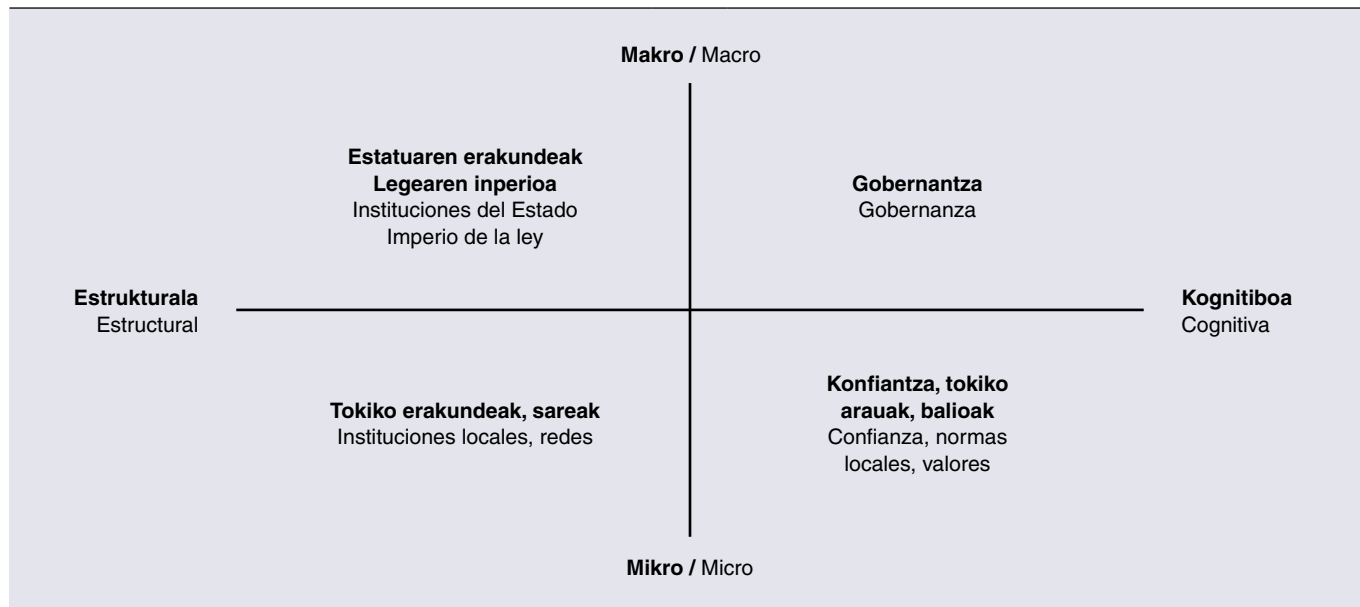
**Makro /** Macro

**Estatuaren erakundeak**
**Legearen inperioa**
Instituciones del Estado
Imperio de la ley

**Gobernantza**
Gobernanza

**Estrukturala**
Estructural

**Kognitiboa**
Cognitiva

**Tokiko erakundeak, sareak**
Instituciones locales, redes

**Konfiantza, tokiko arauak, balioak**
Confianza, normas locales, valores

**Mikro /** Micro